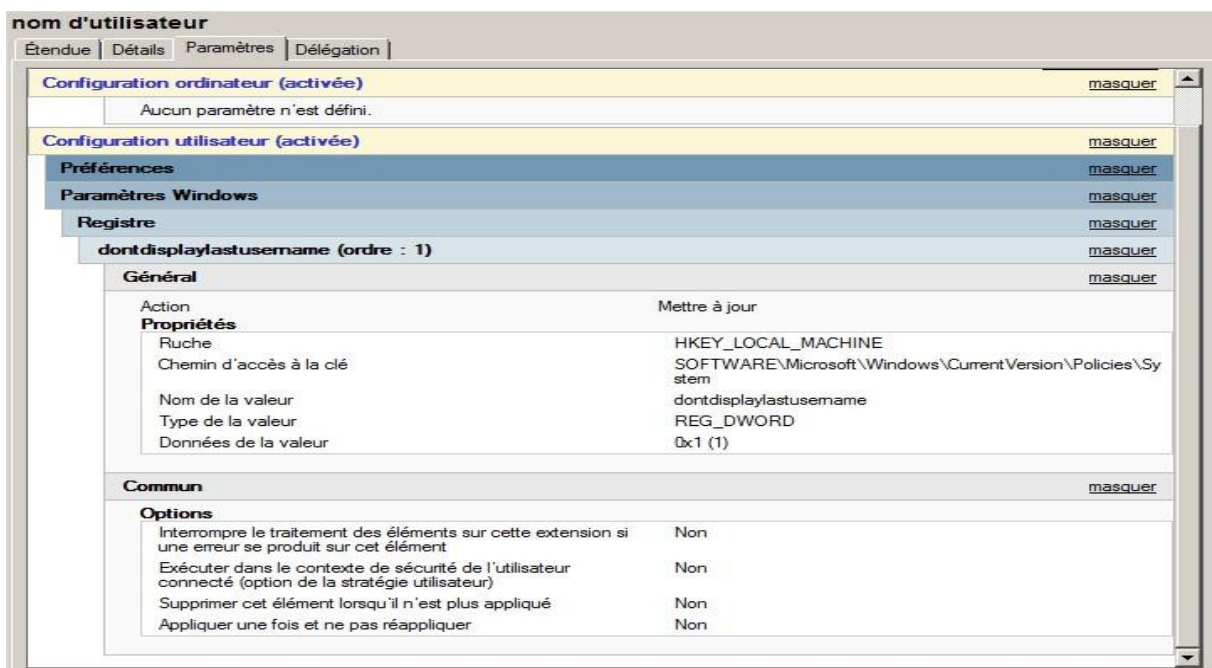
nom d'utilisateur

Étendue | Détails | Paramètres | Délégation

Configuration ordinateur (activée) masquer

Aucun paramètre n'est défini.

Configuration utilisateur (activée) masquer

Préférences masquer

Paramètres Windows masquer

Registre masquer

dontdisplaylastusername (ordre : 1) masquer

Général masquer

| Action | Mettre à jour |
|---|---|

Propriétés

| Ruche | HKEY_LOCAL_MACHINE |
|---|---|
| Chemin d'accès à la clé | SOFTWARE\Microsoft\Windows\CurrentVersion\Policies\System |
| Nom de la valeur | dontdisplaylastusername |
| Type de la valeur | REG_DWORD |
| Données de la valeur | 0x1 (1) |

Commun masquer

Options

| Interrompre le traitement des éléments sur cette extension si une erreur se produit sur cet élément | Non |
|---|---|
| Exécuter dans le contexte de sécurité de l'utilisateur connecté (option de la stratégie utilisateur) | Non |
| Supprimer cet élément lorsqu'il n'est plus appliqué | Non |
| Appliquer une fois et ne pas réappliquer | Non |